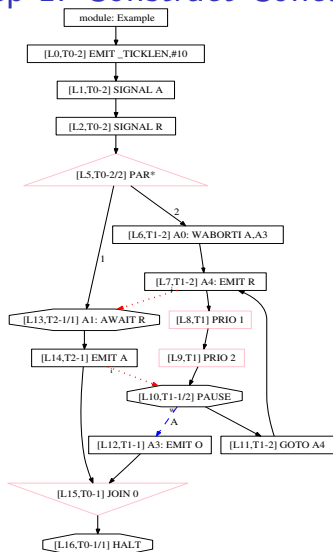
module: Example

[L0,T0-2] EMIT _TICKLEN,#10

[L1,T0-2] SIGNAL A

[L2,T0-2] SIGNAL R

[L5,T0-2/2] PAR*

2

[L6,T1-2] A0: WABORTI A,A3

1

[L7,T1-2] A4: EMIT R

[L13,T2-1/1] A1: AWAIT R

[L8,T1] PRIO 1

[L9,T1] PRIO 2

[L14,T2-1] EMIT A

[L10,T1-1/2] PAUSE

A

[L12,T1-1] A3: EMIT O

[L11,T1-2] GOTO A4

[L15,T0-1] JOIN 0

[L16,T0-1/1] HALT